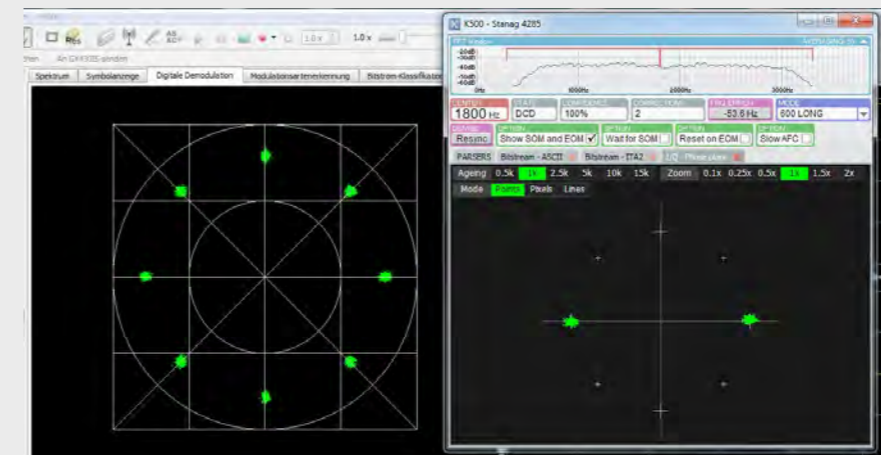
Res
1.0x
1.0 x
An GX430S senden
Spektrum
Symbolanzeige
Digitale Demodulation
Modulationsartenerkennung
Bitstrom-Klassifikator

K500 - Stanag 4285
FFT Window
-10dB
-20dB
-30dB
-40dB
-50dB
-60dB
0Hz
1000Hz
2000Hz
3000Hz
CENTER
1800 Hz
STAT
DCD
CONFIDENCE
100%
CORRECTIONS
2
FREQ ERROR
-53.6 Hz
MODE
600 LONG
COMMAND
Resync
OPTION
Show SOM and EOM
OPTION
Wait for SOM
OPTION
Reset on EOM
OPTION
Slow AFC
PARSERS
Bitstream - ASCII
Bitstream - ITA2
I/Q - Phase plane
Ageing
0.5k
1k
2.5k
5k
10k
15k
Zoom
0.1x
0.25x
0.5x
1x
1.5x
2x
Mode
Points
Pixels
Lines